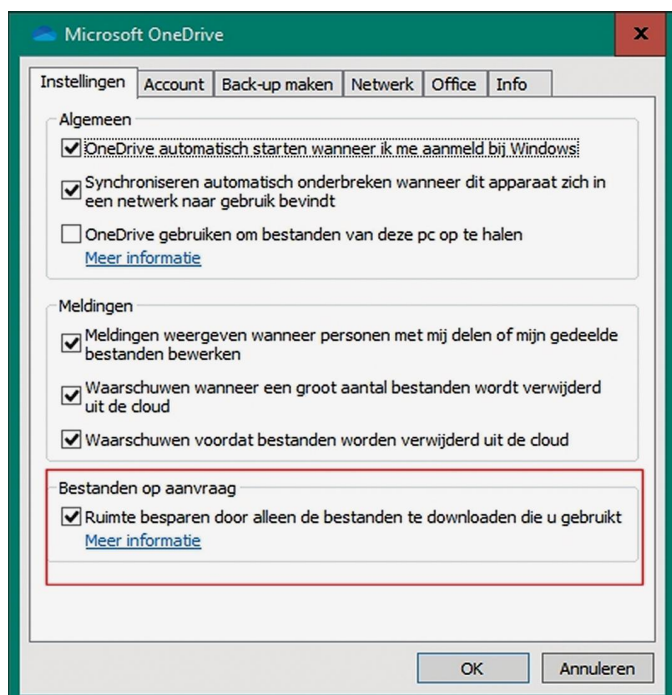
Microsoft OneDrive

Instellingen | Account | Back-up maken | Netwerk | Office | Info

Algemeen

OneDrive automatisch starten wanneer ik me aanmeld bij Windows

Synchroniseren automatisch onderbreken wanneer dit apparaat zich in een netwerk naar gebruik bevindt

OneDrive gebruiken om bestanden van deze pc op te halen

Meer informatie

Meldingen

Meldingen weergeven wanneer personen met mij delen of mijn gedeelde bestanden bewerken

Waarschuwen wanneer een groot aantal bestanden wordt verwijderd uit de cloud

Waarschuwen voordat bestanden worden verwijderd uit de cloud

Bestanden op aanvraag

Ruimte besparen door alleen de bestanden te downloaden die u gebruikt

Meer informatie

OK

Annuleren